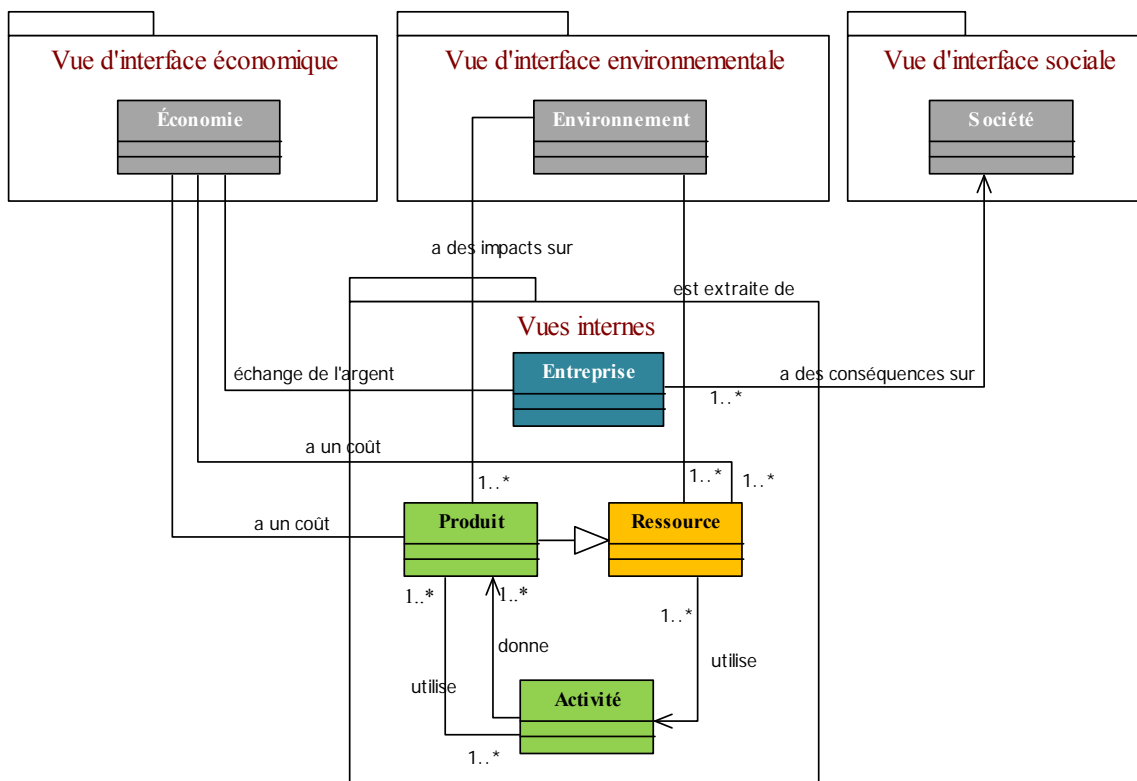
Vue d'interface économique

Économie

Vue d'interface environnementale

Environnement

Vue d'interface sociale

Société

a des impacts sur

est extraite de

Vues internes

Entreprise

échange de l'argent

a des conséquences sur

1..*

a un coût

1..*

1..*

1..*

a un coût

Produit

Ressource

1..*

1..*

1..*

donne

utilise

utilise

Activité

1..*